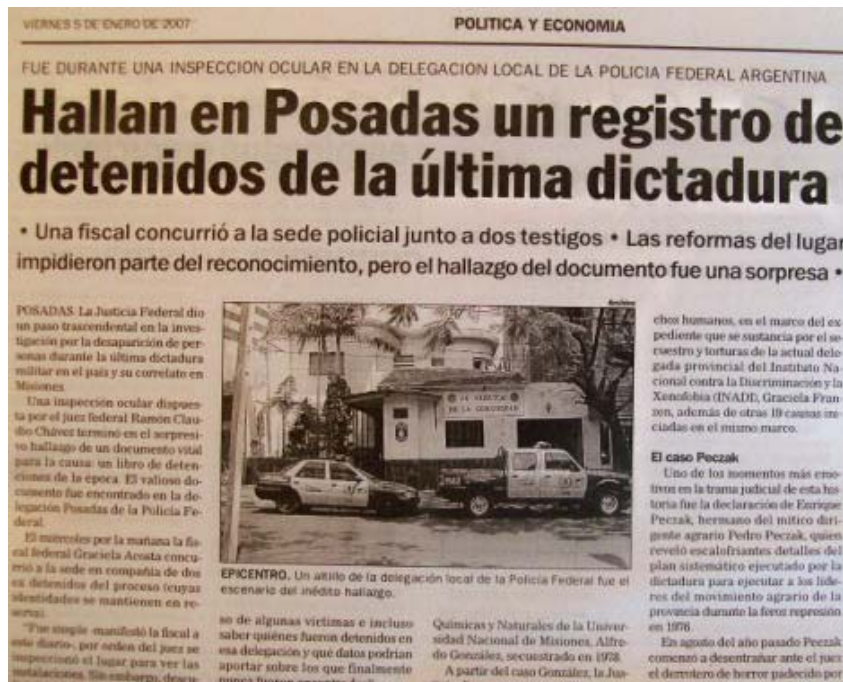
VIERNES 5 DE ENERO DE 2007

POLITICA Y ECONOMIA

FUE DURANTE UNA INSPECCION OCULAR EN LA DELEGACION LOCAL DE LA POLICIA FEDERAL ARGENTINA

Hallan en Posadas un registro de detenidos de la última dictadura

• Una fiscal concurrió a la sede policial junto a dos testigos • Las reformas del lugar impidieron parte del reconocimiento, pero el hallazgo del documento fue una sorpresa •

POSADAS. La Justicia Federal dio un paso trascendental en la investigación por la desaparición de personas durante la última dictadura militar en el país y su correlato en Misiones.

Una inspección ocular dispuesta por el juez federal Ramón Claudio Chávez terminó en el sorpresivo hallazgo de un documento vital para la causa: un libro de detenciones de la época. El valioso documento fue encontrado en la delegación Posadas de la Policía Federal.

El miércoles por la mañana la fiscal federal Graciela Acosta concurrió a la sede en compañía de dos ex detenidos del proceso (cuyas identidades se mantienen en reserva).

"Fue simple -manifestó la fiscal a este diario-, por orden del juez se inspeccionó el lugar para ver las instalaciones. Sin embargo, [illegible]

Archivo

EPICENTRO. Un altillo de la delegación local de la Policía Federal fue el escenario del inédito hallazgo.

so de algunas víctimas e incluso saber quiénes fueron detenidos en esa delegación y qué datos podrían aportar sobre los que finalmente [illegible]

Químicas y Naturales de la Universidad Nacional de Misiones, Alfredo González, secuestrado en 1978.

A partir del caso González, la Jus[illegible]

chos humanos, en el marco del expediente que se sustancia por el secuestro y torturas de la actual delegada provincial del Instituto Nacional contra la Discriminación y la Xenofobia (INADI), Graciela Franzen, además de otras 19 causas iniciadas en el mismo marco.

El caso Peczak

Uno de los momentos más emotivos en la trama judicial de esta historia fue la declaración de Enrique Peczak, hermano del mítico dirigente agrario Pedro Peczak, quien reveló escalofriantes detalles del plan sistemático ejecutado por la dictadura para ejecutar a los líderes del movimiento agrario de la provincia durante la feroz represión en 1976.

En agosto del año pasado Peczak comenzó a desentrañar ante el juez el derrotero de horror padecido por